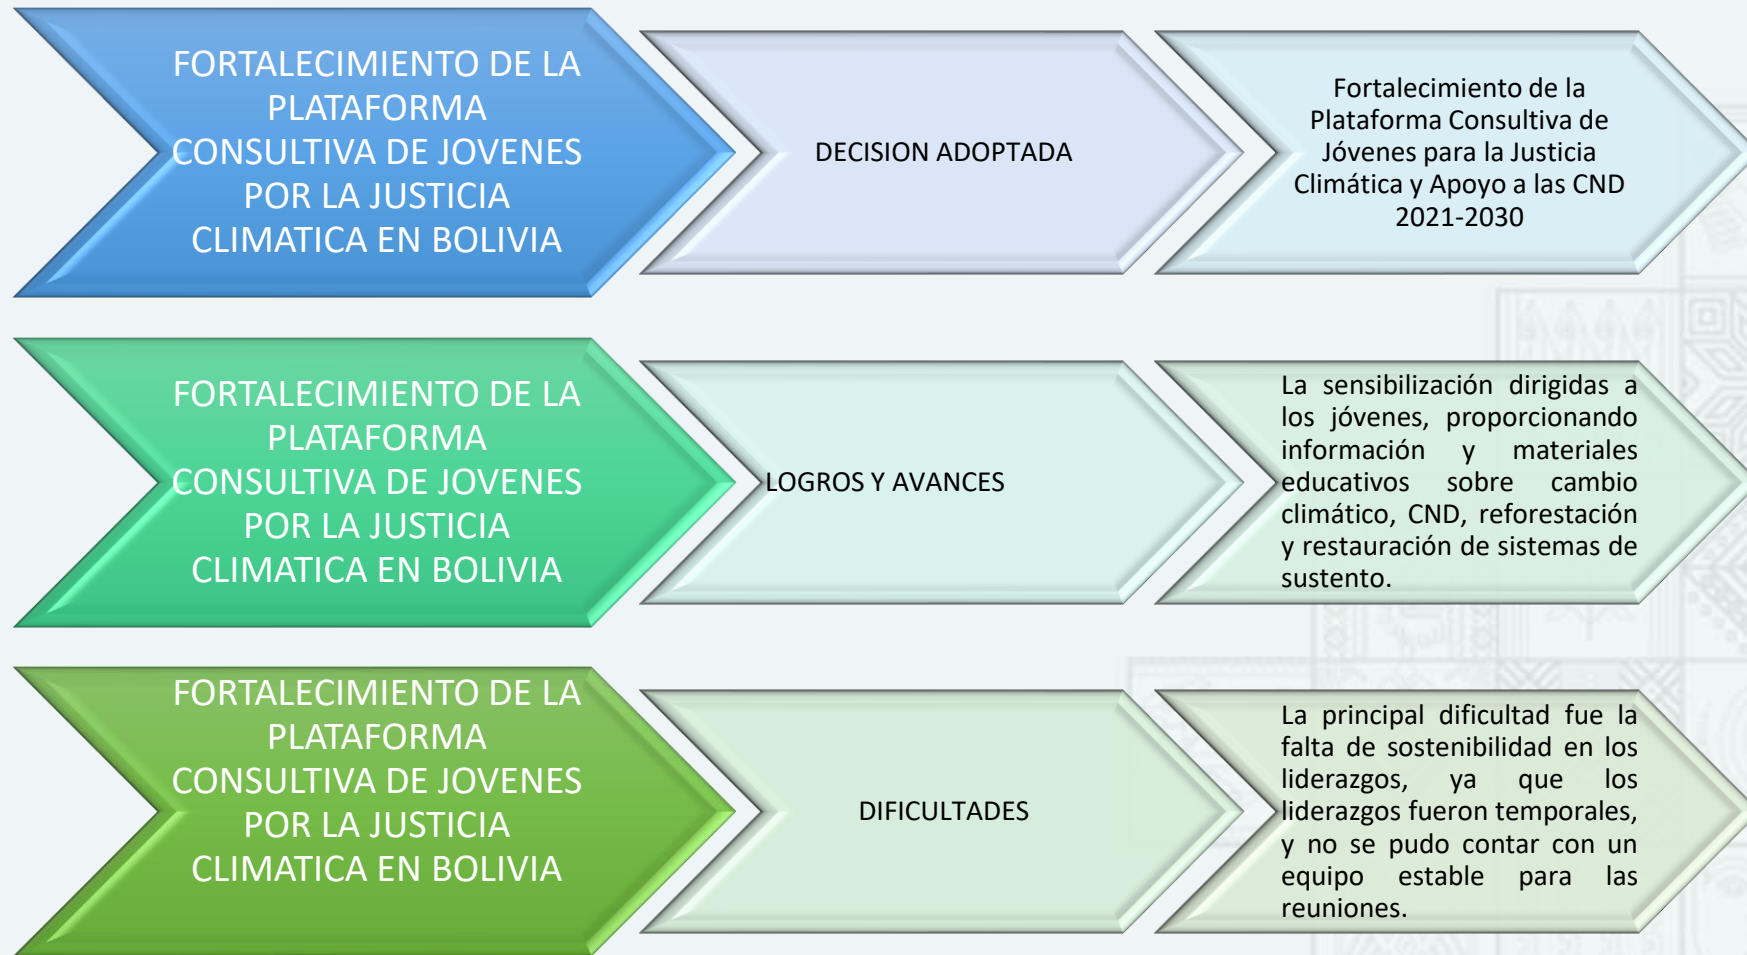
FORTALECIMIENTO DE LA PLATAFORMA CONSULTIVA DE JOVENES POR LA JUSTICIA CLIMATICA EN BOLIVIA

DECISION ADOPTADA

Fortalecimiento de la Plataforma Consultiva de Jóvenes para la Justicia Climática y Apoyo a las CND 2021-2030

FORTALECIMIENTO DE LA PLATAFORMA CONSULTIVA DE JOVENES POR LA JUSTICIA CLIMATICA EN BOLIVIA

LOGROS Y AVANCES

La sensibilización dirigidas a los jóvenes, proporcionando información y materiales educativos sobre cambio climático, CND, reforestación y restauración de sistemas de sustento.

FORTALECIMIENTO DE LA PLATAFORMA CONSULTIVA DE JOVENES POR LA JUSTICIA CLIMATICA EN BOLIVIA

DIFICULTADES

La principal dificultad fue la falta de sostenibilidad en los liderazgos, ya que los liderazgos fueron temporales, y no se pudo contar con un equipo estable para las reuniones.